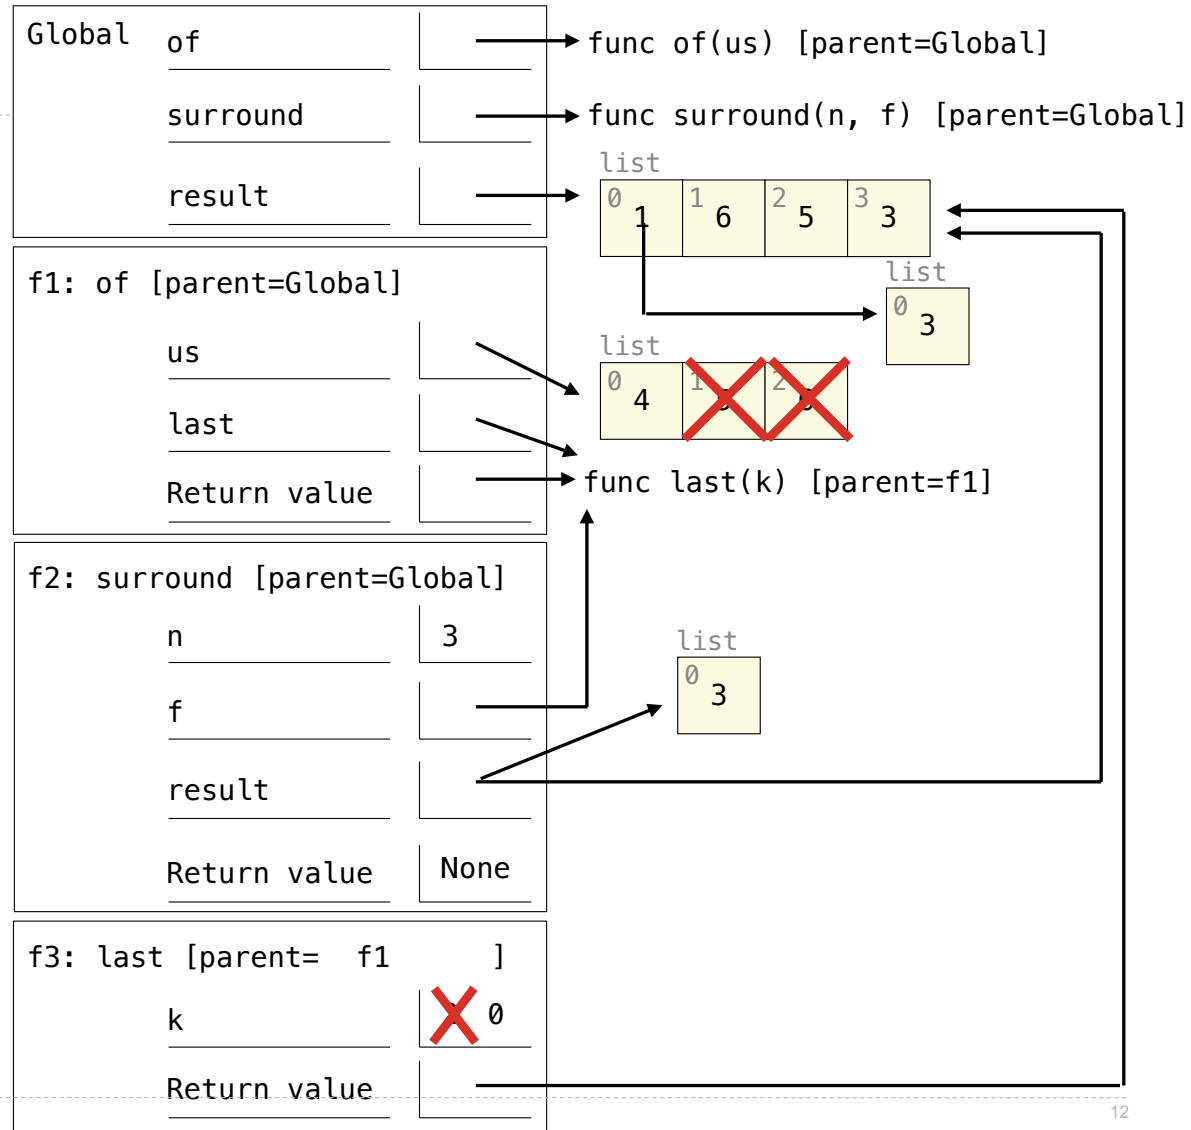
Global
of
surround
result

func of(us) [parent=Global]
func surround(n, f) [parent=Global]

list
| 0 1 | 1 6 | 2 5 | 3 3 |
|---|---|---|---|

list
| 0 3 |
|---|

f1: of [parent=Global]
us
last
Return value

list
| 0 4 | 1 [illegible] | 2 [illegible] |
|---|---|---|

func last(k) [parent=f1]

f2: surround [parent=Global]
n 3
f
result
Return value None

list
| 0 3 |
|---|

f3: last [parent= f1 ]
k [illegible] 0
Return value

12